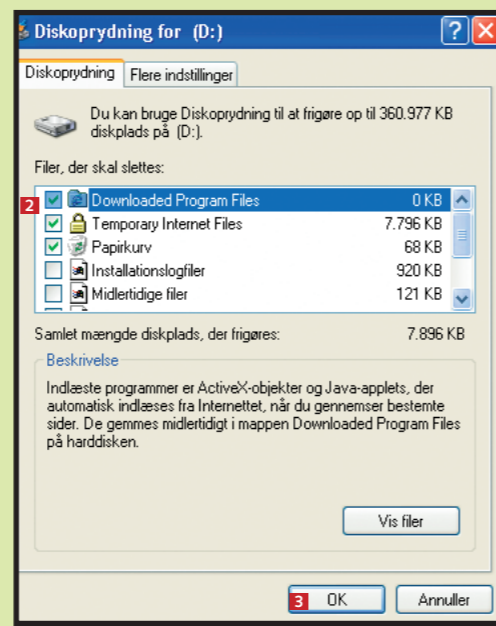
Diskoprydning for (D:)

Diskoprydning | Flere indstillinger

Du kan bruge Diskoprydning til at frigøre op til 360.977 KB diskplads på (D:).

Filer, der skal slettes:

2

| | | |
|---|---|---|
| ☑ | Downloaded Program Files | 0 KB |
| ☑ | Temporary Internet Files | 7.796 KB |
| ☑ | Papirkurv | 68 KB |
| ☐ | Installationslogfiler | 920 KB |
| ☐ | Midlertidige filer | 121 KB |

Samlet mængde diskplads, der frigøres: 7.896 KB

Beskrivelse

Indlæste programmer er ActiveX-objekter og Java-applets, der automatisk indlæses fra Internettet, når du gennemser bestemte sider. De gemmes midlertidigt i mappen Downloaded Program Files på harddisken.

Vis filer

3 OK

Annuller